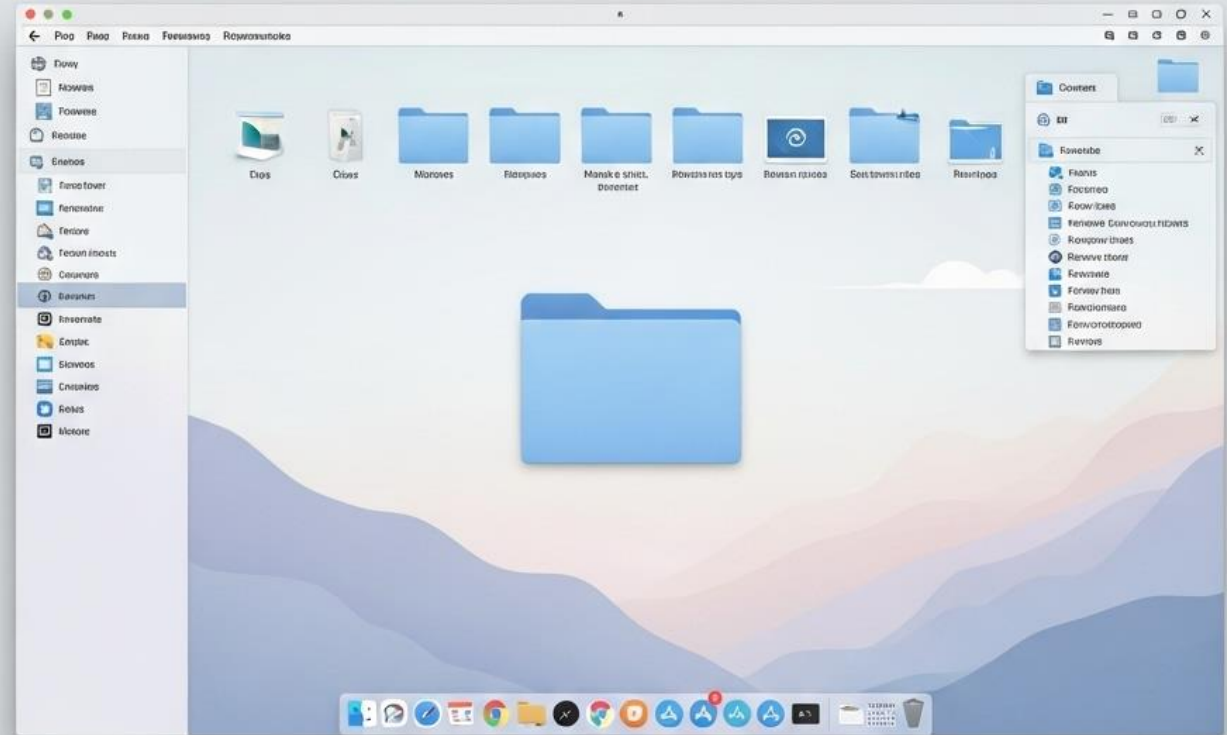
Pioo Piaog Pensa Feesswsoo Royworumoke

Dowy
Nowas
Foowee
Reosae
Enenos
Fecotover
Fenenaine
Fetiore
Fecunineots
Couenors
Bacnnes
Fraeonate
Emotec
Slowoos
Cnsaies
Rolas
Melore

Dios
Crives
Moroves
Fisspues
Manake sniel. Doeetet
Rowshsns bys
Rovsin rjoes
Sestowesnries
Reunloos

Cowtert
Bii
Fewenbe
Fnans
Focenso
Feow ioeo
Fenowe Conowosctitbwns
Rouqow thes
Rewwe thore
Fewnate
Forviey hen
Fowdiomaro
Fenvorotropeo
Revros